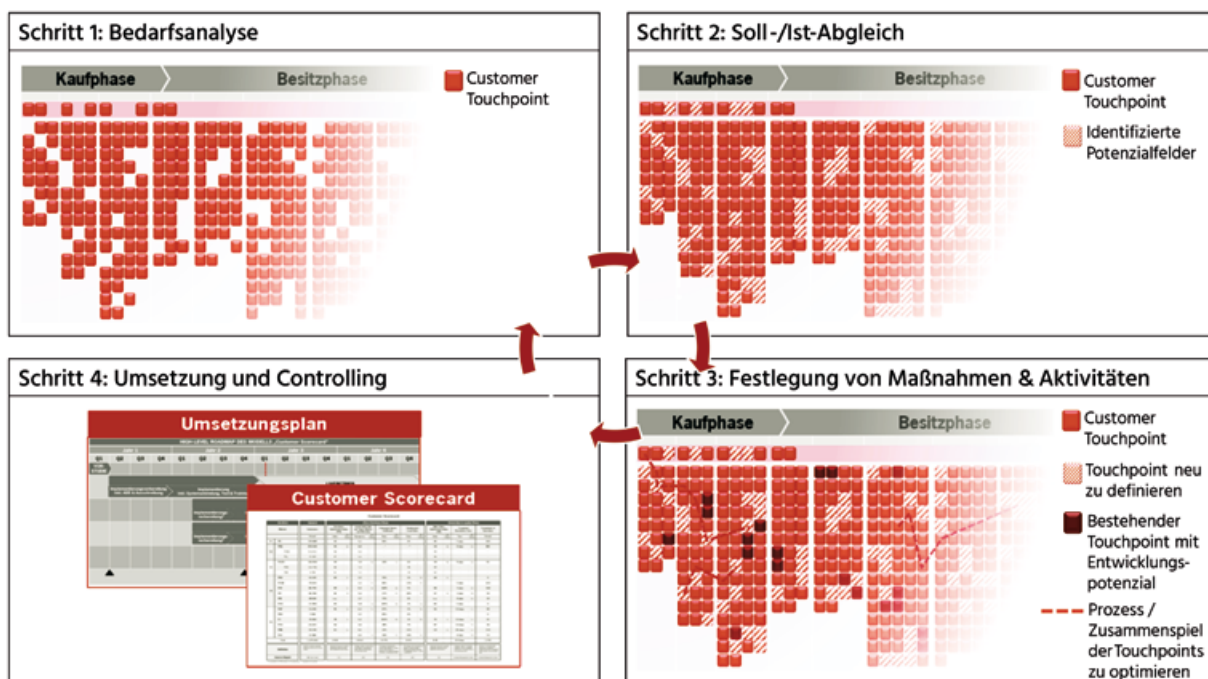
Schritt 1: Bedarfsanalyse

Kaufphase

Besitzphase

Customer Touchpoint

Schritt 2: Soll-/Ist-Abgleich

Kaufphase

Besitzphase

Customer Touchpoint

Identifizierte Potenzialfelder

Schritt 4: Umsetzung und Controlling

Umsetzungsplan

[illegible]

Customer Scorecard

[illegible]

Schritt 3: Festlegung von Maßnahmen & Aktivitäten

Kaufphase

Besitzphase

Customer Touchpoint

Touchpoint neu zu definieren

Bestehender Touchpoint mit Entwicklungspotenzial

Prozess / Zusammenspiel der Touchpoints zu optimieren